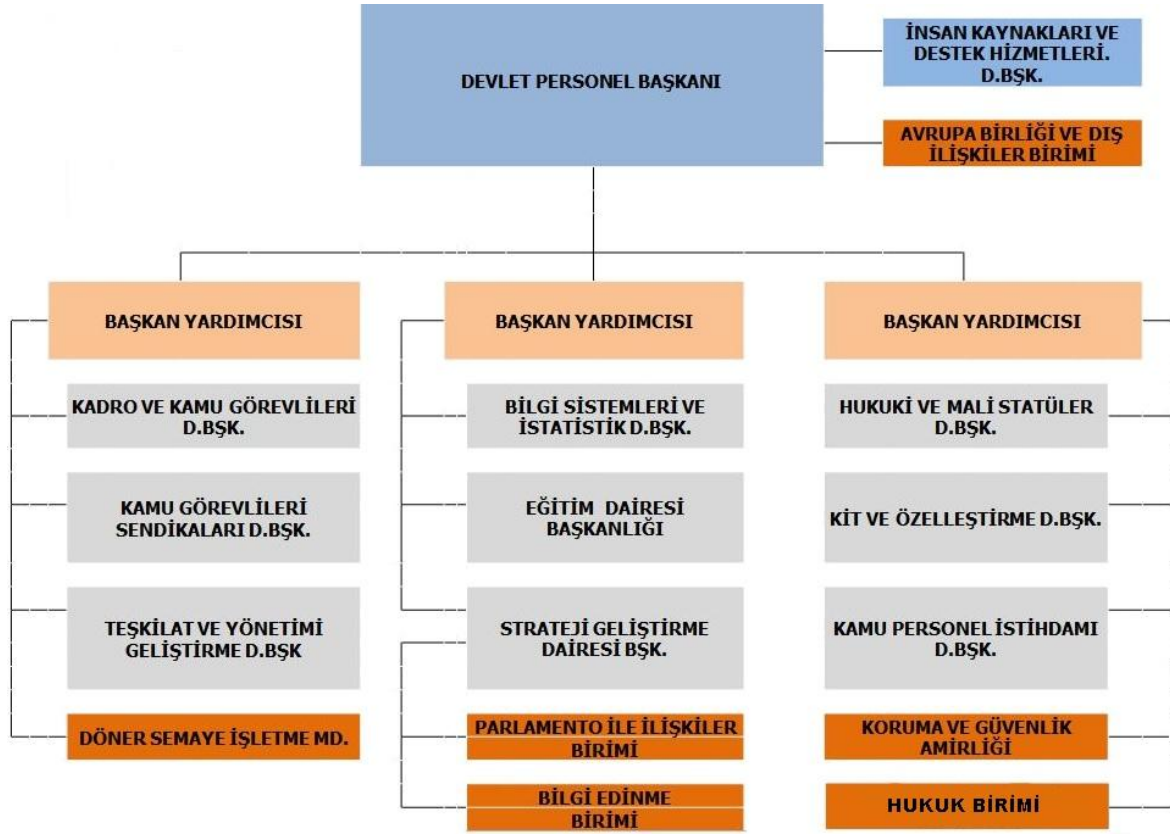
DEVLET PERSONEL BAŞKANI

İNSAN KAYNAKLARI VE DESTEK HİZMETLERİ. D.BŞK.

AVRUPA BİRLİĞİ VE DIŞ İLİŞKİLER BİRİMİ

BAŞKAN YARDIMCISI

KADRO VE KAMU GÖREVLİLERİ D.BŞK.

KAMU GÖREVLİLERİ SENDİKALARI D.BŞK.

TEŞKİLAT VE YÖNETİMİ GELİŞTİRME D.BŞK

DÖNER SEMAYE İŞLETME MD.

BAŞKAN YARDIMCISI

BİLGİ SİSTEMLERİ VE İSTATİSTİK D.BŞK.

EĞİTİM DAİRESİ BAŞKANLIĞI

STRATEJİ GELİŞTİRME DAİRESİ BŞK.

PARLAMENTO İLE İLİŞKİLER BİRİMİ

BİLGİ EDİNME BİRİMİ

BAŞKAN YARDIMCISI

HUKUKİ VE MALİ STATÜLER D.BŞK.

KİT VE ÖZELLEŞTİRME D.BŞK.

KAMU PERSONEL İSTİHDAMI D.BŞK.

KORUMA VE GÜVENLİK AMİRLİĞİ

HUKUK BİRİMİ